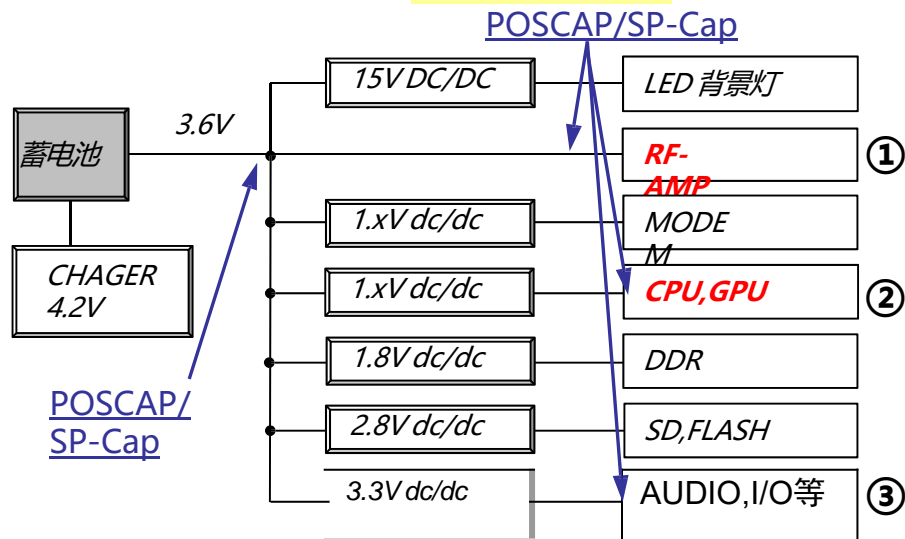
POSCAP/SP-Cap

蓄电池

3.6V

CHAGER 4.2V

POSCAP/ SP-Cap

15V DC/DC

1.xV dc/dc

1.xV dc/dc

1.8V dc/dc

2.8V dc/dc

3.3V dc/dc

LED 背景灯

RF-AMP

①

MODEM

CPU,GPU

②

DDR

SD,FLASH

AUDIO,I/O等

③